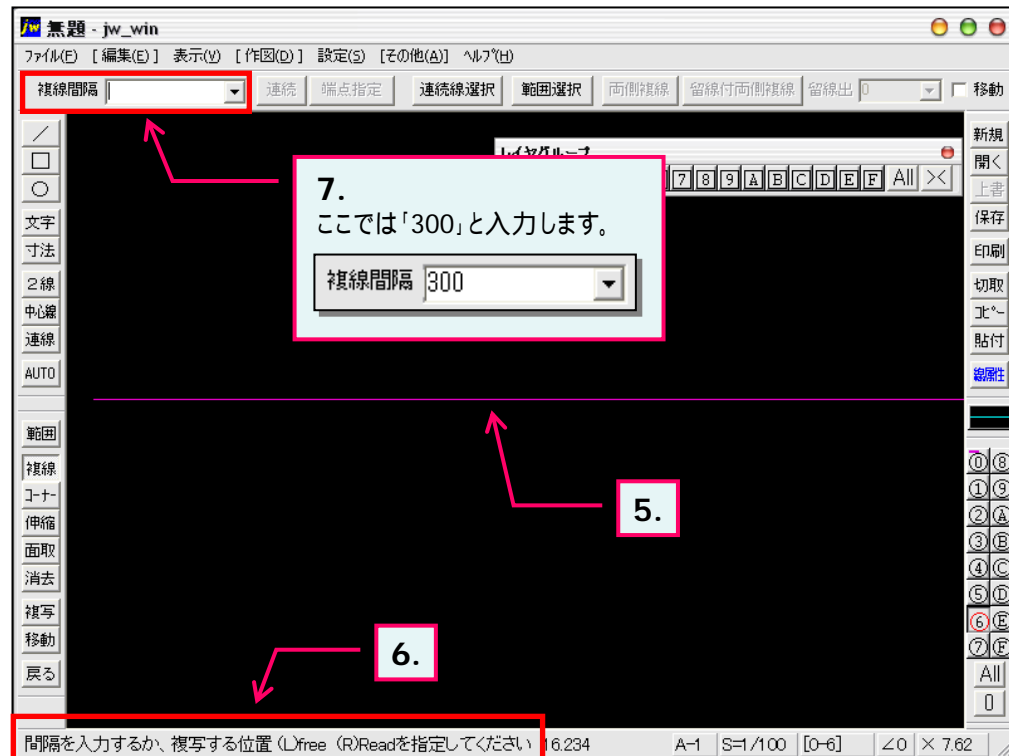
無題 - jw_win

ファイル(F) [編集(E)] 表示(V) [作図(D)] 設定(S) [その他(A)] ヘルプ(H)

複線間隔 | 連続 | 端点指定 | 連続線選択 | 範囲選択 | 両側複線 | 留線付両側複線 | 留線出 0 | 移動

レイヤグループ

7 8 9 A B C D E F All ><

7.
ここでは「300」と入力します。

複線間隔 300

5.

6.

／ □ ○ 文字 寸法 2線 中心線 連線 AUTO 範囲 複線 コーナー 伸縮 面取 消去 複写 移動 戻る

新規 開く 上書 保存 印刷 切取 コピー 貼付 線属性

⓪⑧ ①⑨ ②Ⓐ ③Ⓑ ④Ⓒ ⑤Ⓓ ⑥Ⓔ ⑦Ⓕ All 0

間隔を入力するか、複写する位置 (L)free (R)Readを指定してください 16.234 A-1 S=1/100 [0-6] ∠0 × 7.62